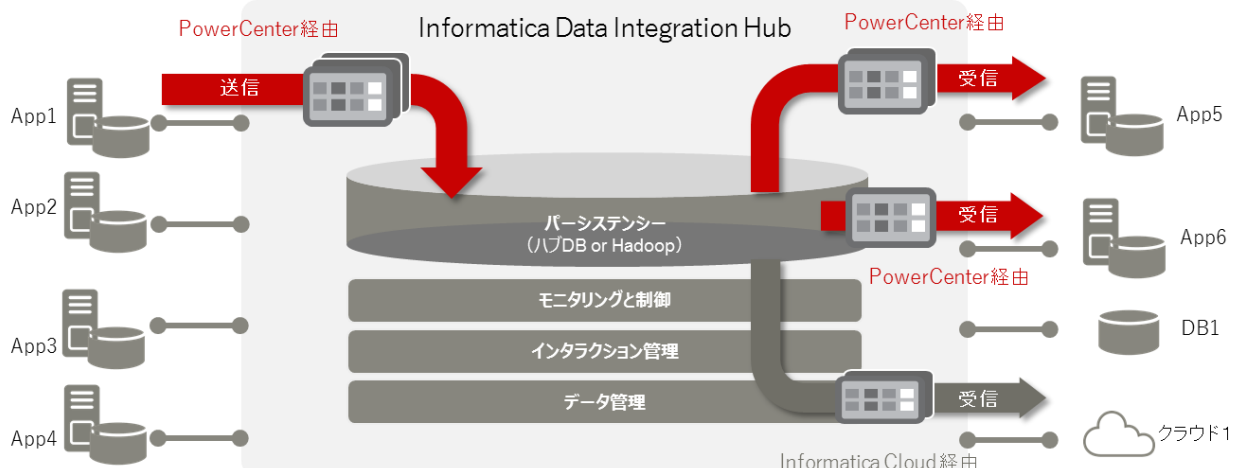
PowerCenter経由

Informatica Data Integration Hub

PowerCenter経由

送信

受信

App1

App5

App2

パーシステンシー
（ハブDB or Hadoop）

受信

App6

PowerCenter経由

モニタリングと制御

DB1

App3

インタラクション管理

データ管理

受信

App4

クラウド1

Informatica Cloud経由